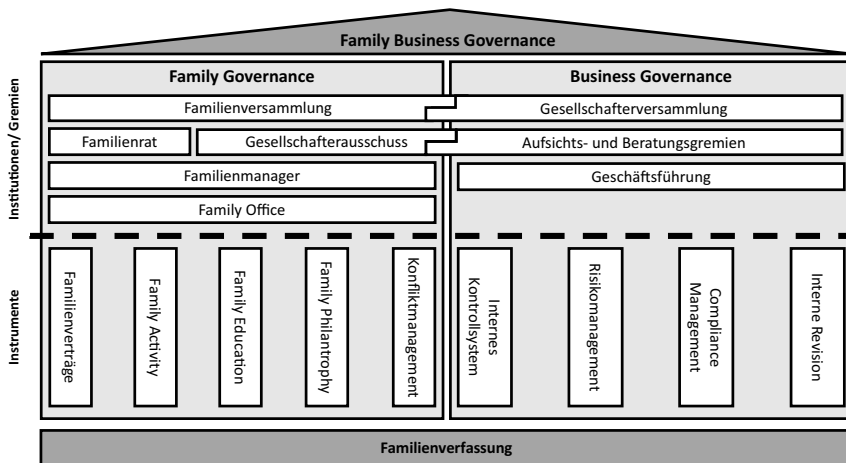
Family Business Governance

Institutionen/ Gremien

Family Governance

Familienversammlung

Familienrat

Gesellschafterausschuss

Familienmanager

Family Office

Business Governance

Gesellschafterversammlung

Aufsichts- und Beratungsgremien

Geschäftsführung

Instrumente

Familienverträge

Family Activity

Family Education

Family Philantrophy

Konfliktmanagement

Internes Kontrollsystem

Risikomanagement

Compliance Management

Interne Revision

Familienverfassung